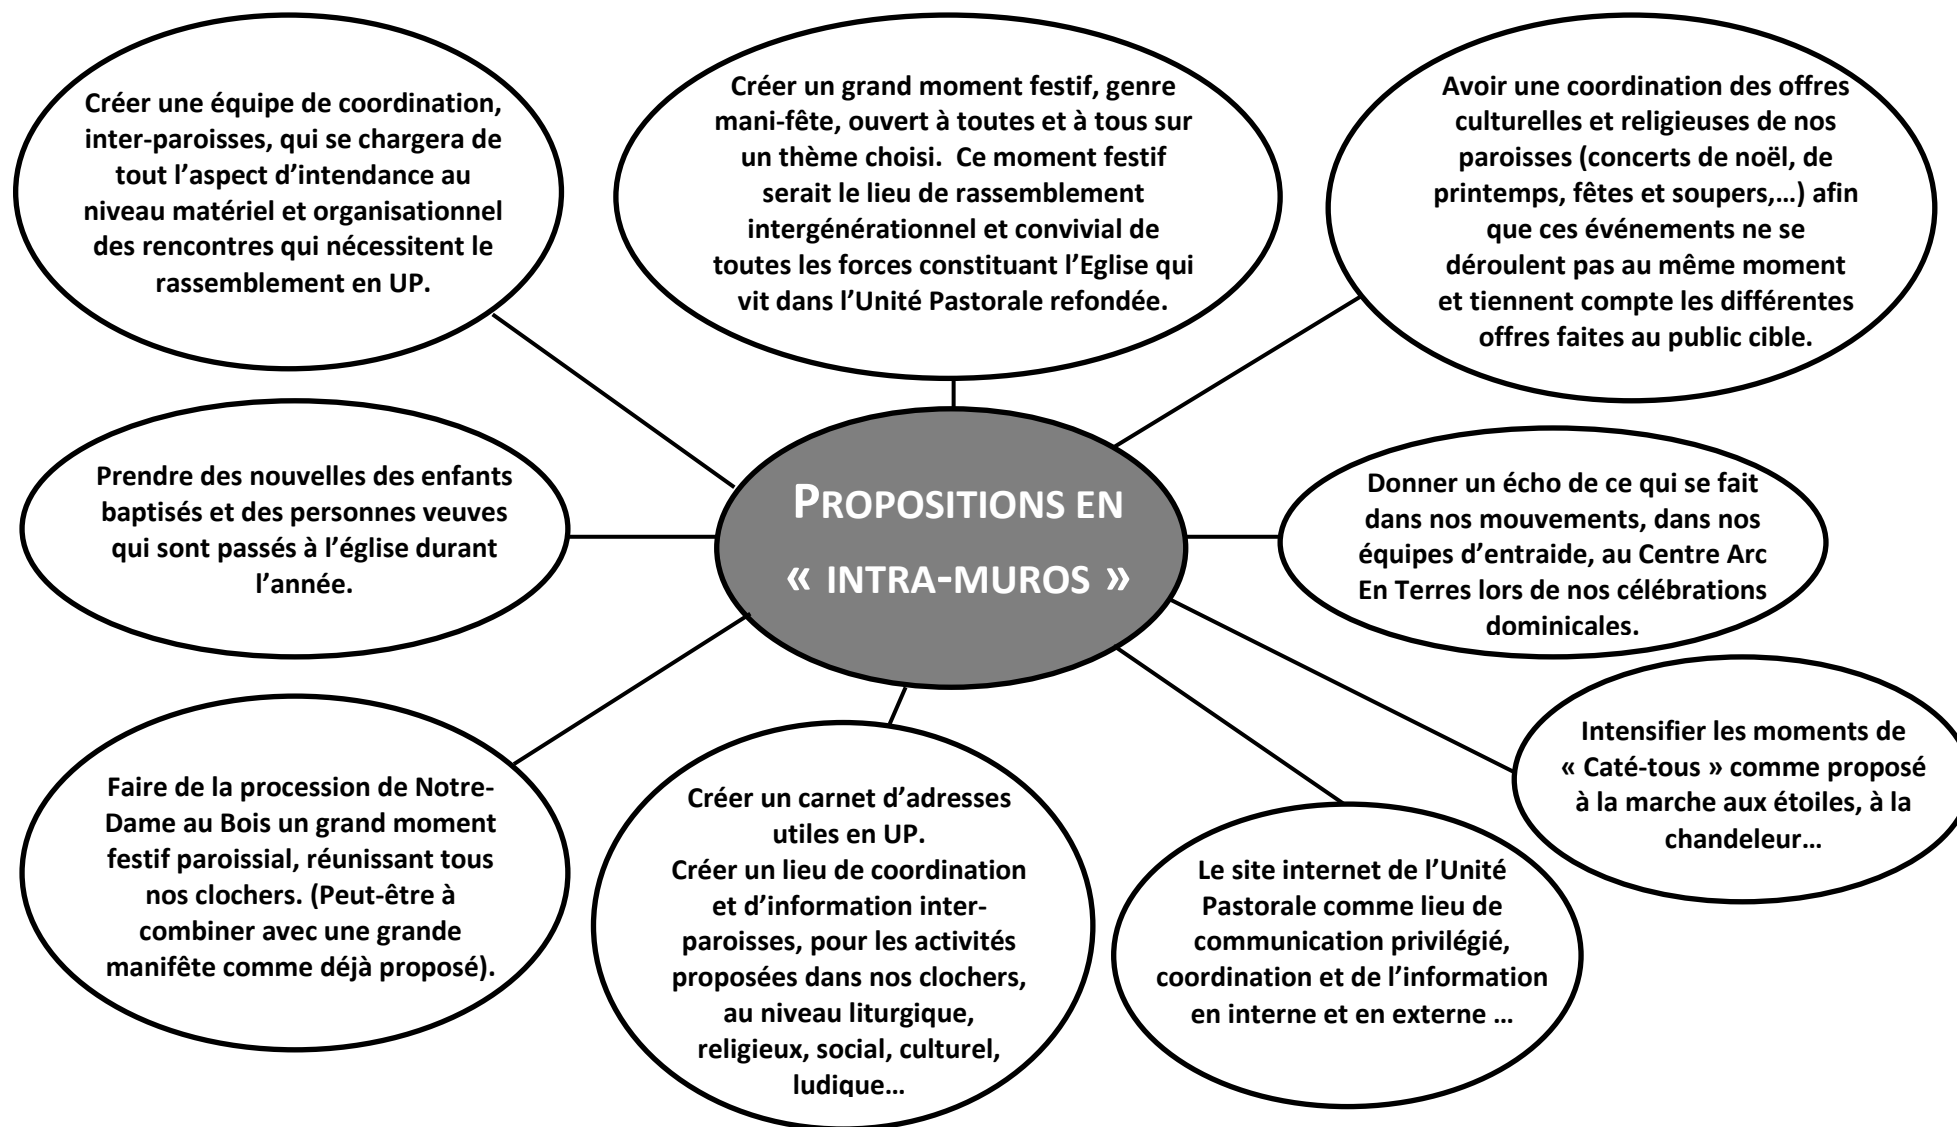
PROPOSITIONS EN « INTRA-MUROS »

Créer une équipe de coordination, inter-paroisses, qui se chargera de tout l'aspect d'intendance au niveau matériel et organisationnel des rencontres qui nécessitent le rassemblement en UP.

Créer un grand moment festif, genre mani-fête, ouvert à toutes et à tous sur un thème choisi. Ce moment festif serait le lieu de rassemblement intergénérationnel et convivial de toutes les forces constituant l'Eglise qui vit dans l'Unité Pastorale refondée.

Avoir une coordination des offres culturelles et religieuses de nos paroisses (concerts de noël, de printemps, fêtes et soupers,…) afin que ces événements ne se déroulent pas au même moment et tiennent compte les différentes offres faites au public cible.

Prendre des nouvelles des enfants baptisés et des personnes veuves qui sont passés à l'église durant l'année.

Donner un écho de ce qui se fait dans nos mouvements, dans nos équipes d'entraide, au Centre Arc En Terres lors de nos célébrations dominicales.

Intensifier les moments de « Caté-tous » comme proposé à la marche aux étoiles, à la chandeleur…

Faire de la procession de Notre-Dame au Bois un grand moment festif paroissial, réunissant tous nos clochers. (Peut-être à combiner avec une grande manifête comme déjà proposé).

Créer un carnet d'adresses utiles en UP.
Créer un lieu de coordination et d'information inter-paroisses, pour les activités proposées dans nos clochers, au niveau liturgique, religieux, social, culturel, ludique…

Le site internet de l'Unité Pastorale comme lieu de communication privilégié, coordination et de l'information en interne et en externe …